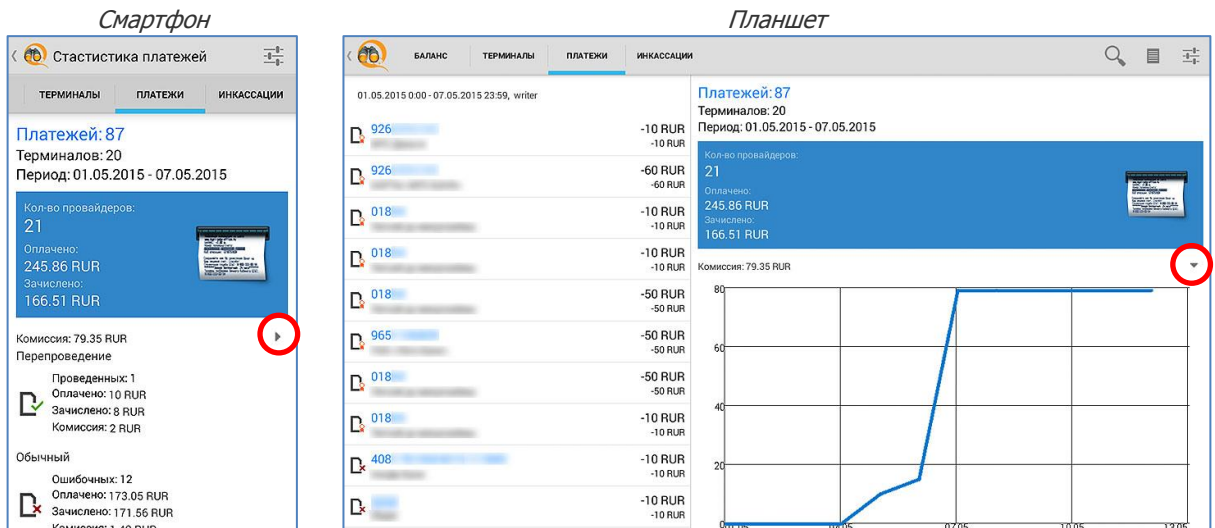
Смартфон

Стастистика платежей

ТЕРМИНАЛЫ ПЛАТЕЖИ ИНКАССАЦИИ

Платежей: 87
Терминалов: 20
Период: 01.05.2015 - 07.05.2015

Кол-во провайдеров:
21
Оплачено:
245.86 RUR
Зачислено:
166.51 RUR

Комиссия: 79.35 RUR
Перепроведение

Проведенных: 1
Оплачено: 10 RUR
Зачислено: 8 RUR
Комиссия: 2 RUR

Обычный

Ошибочных: 12
Оплачено: 173.05 RUR
Зачислено: 171.56 RUR
Комиссия: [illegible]

Планшет

БАЛАНС ТЕРМИНАЛЫ ПЛАТЕЖИ ИНКАССАЦИИ

01.05.2015 0:00 - 07.05.2015 23:59, writer

926 -10 RUR -10 RUR
926 -60 RUR -60 RUR
018 -10 RUR -10 RUR
018 -10 RUR -10 RUR
018 -50 RUR -50 RUR
965 -50 RUR -50 RUR
018 -50 RUR -50 RUR
018 -10 RUR -10 RUR
408 -10 RUR -10 RUR
-10 RUR -10 RUR

Платежей: 87
Терминалов: 20
Период: 01.05.2015 - 07.05.2015

Кол-во провайдеров:
21
Оплачено:
245.86 RUR
Зачислено:
166.51 RUR

Комиссия: 79.35 RUR

80
60
40
20
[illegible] 07.05 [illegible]